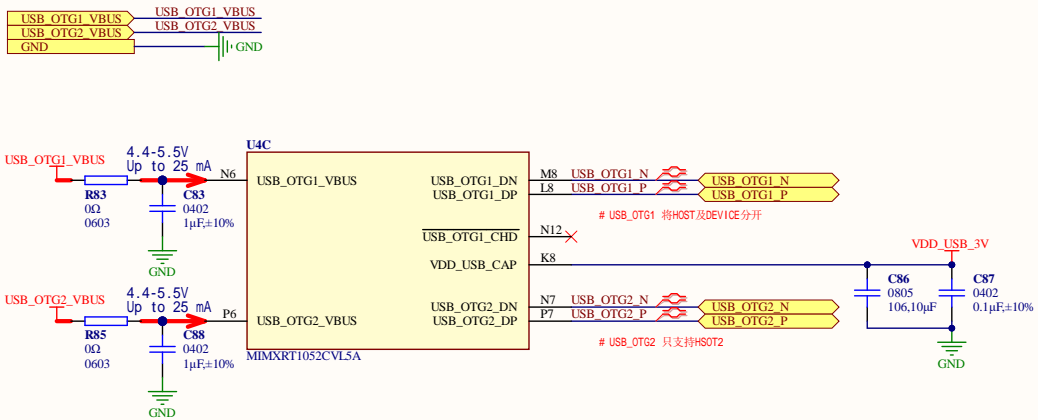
USB_OTG1_VBUS
USB_OTG1_VBUS
USB_OTG2_VBUS
USB_OTG2_VBUS
GND
GND

U4C

USB_OTG1_VBUS
4.4-5.5V
Up to 25 mA
N6
R83
0Ω
0603
C83
0402
1μF,±10%
GND

USB_OTG2_VBUS
4.4-5.5V
Up to 25 mA
P6
R85
0Ω
0603
C88
0402
1μF,±10%
GND

USB_OTG1_VBUS
USB_OTG2_VBUS
USB_OTG1_DN
USB_OTG1_DP
$\overline{\text{USB\_OTG1\_CHD}}$
VDD_USB_CAP
USB_OTG2_DN
USB_OTG2_DP
MIMXRT1052CVL5A

M8
L8
N12
K8
N7
P7

USB_OTG1_N
USB_OTG1_P
USB_OTG1_N
USB_OTG1_P
# USB_OTG1 将HOST及DEVICE分开

VDD_USB_3V
C86
0805
106,10μF
C87
0402
0.1μF,±10%
GND

USB_OTG2_N
USB_OTG2_P
USB_OTG2_N
USB_OTG2_P
# USB_OTG2 只支持HSOT2